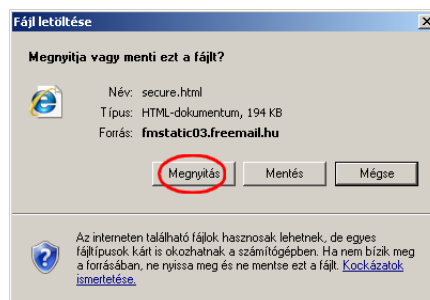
Fájl letöltése

Megnyitja vagy menti ezt a fájlt?

Név: secure.html
Típus: HTML-dokumentum, 194 KB
Forrás: fmstatic03.freemail.hu

Megnyitás | Mentés | Mégse

Az interneten található fájlok hasznosak lehetnek, de egyes fájltípusok kárt is okozhatnak a számítógépben. Ha nem bízik meg a forrásában, ne nyissa meg és ne mentse ezt a fájlt. Kockázatok ismertetése.